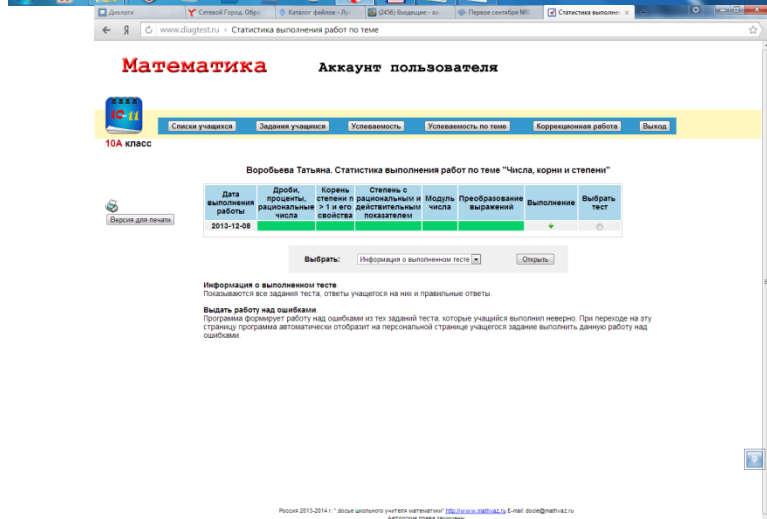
Диалоги | Сетевой Город. Обра | Каталог файлов - Лу | (2456) Входящие - ал | Первое сентября МХ | Статистика выполнен ×

www.diagtest.ru › Статистика выполнения работ по теме

Математика Аккаунт пользователя

Списки учащихся | Задания учащимся | Успеваемость | Успеваемость по теме | Коррекционная работа | Выход

10А класс

Воробьева Татьяна. Статистика выполнения работ по теме "Числа, корни и степени"

Версия для печати

| Дата выполнения работы | Дроби, проценты, рациональные числа | Корень степени n > 1 и его свойства | Степень с рациональным и действительным показателем | Модуль числа | Преобразование выражений | Выполнение | Выбрать тест |
|---|---|---|---|---|---|---|---|
| 2013-12-08 | | | | | | | |

Выбрать: Информация о выполненном тесте | Открыть

Информация о выполненном тесте
Показываются все задания теста, ответы учащегося на них и правильные ответы.

Выдать работу над ошибками
Программа формирует работу над ошибками из тех заданий теста, которые учащийся выполнил неверно. При переходе на эту страницу программа автоматически отобразит на персональной странице учащегося задание выполнить данную работу над ошибками.

Россия 2013-2014 г. "досье школьного учителя математики" http://www.mathvaz.ru E-mail: docie@mathvaz.ru
Авторские права защищены